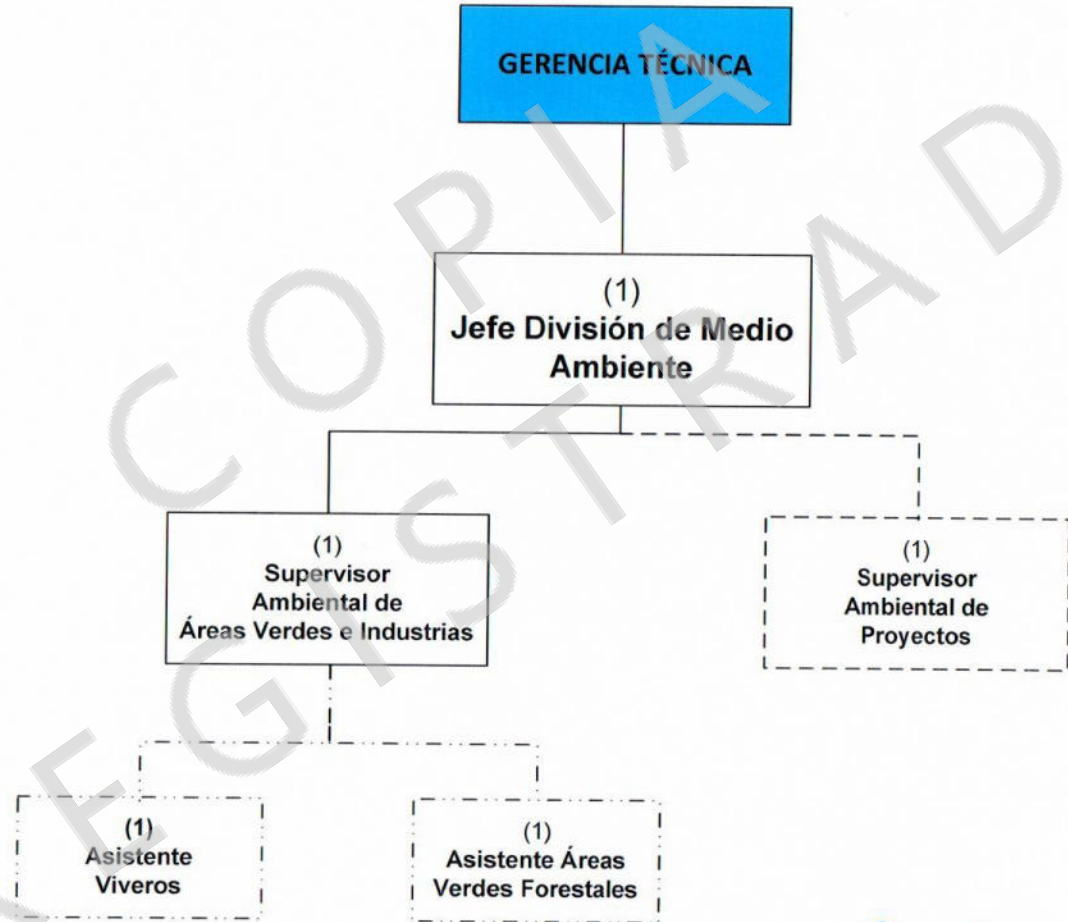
GERENCIA TÉCNICA

(1)
Jefe División de Medio Ambiente

(1)
Supervisor Ambiental de Áreas Verdes e Industrias

(1)
Supervisor Ambiental de Proyectos

(1)
Asistente Viveros

(1)
Asistente Áreas Verdes Forestales

COPIA REGISTRADA